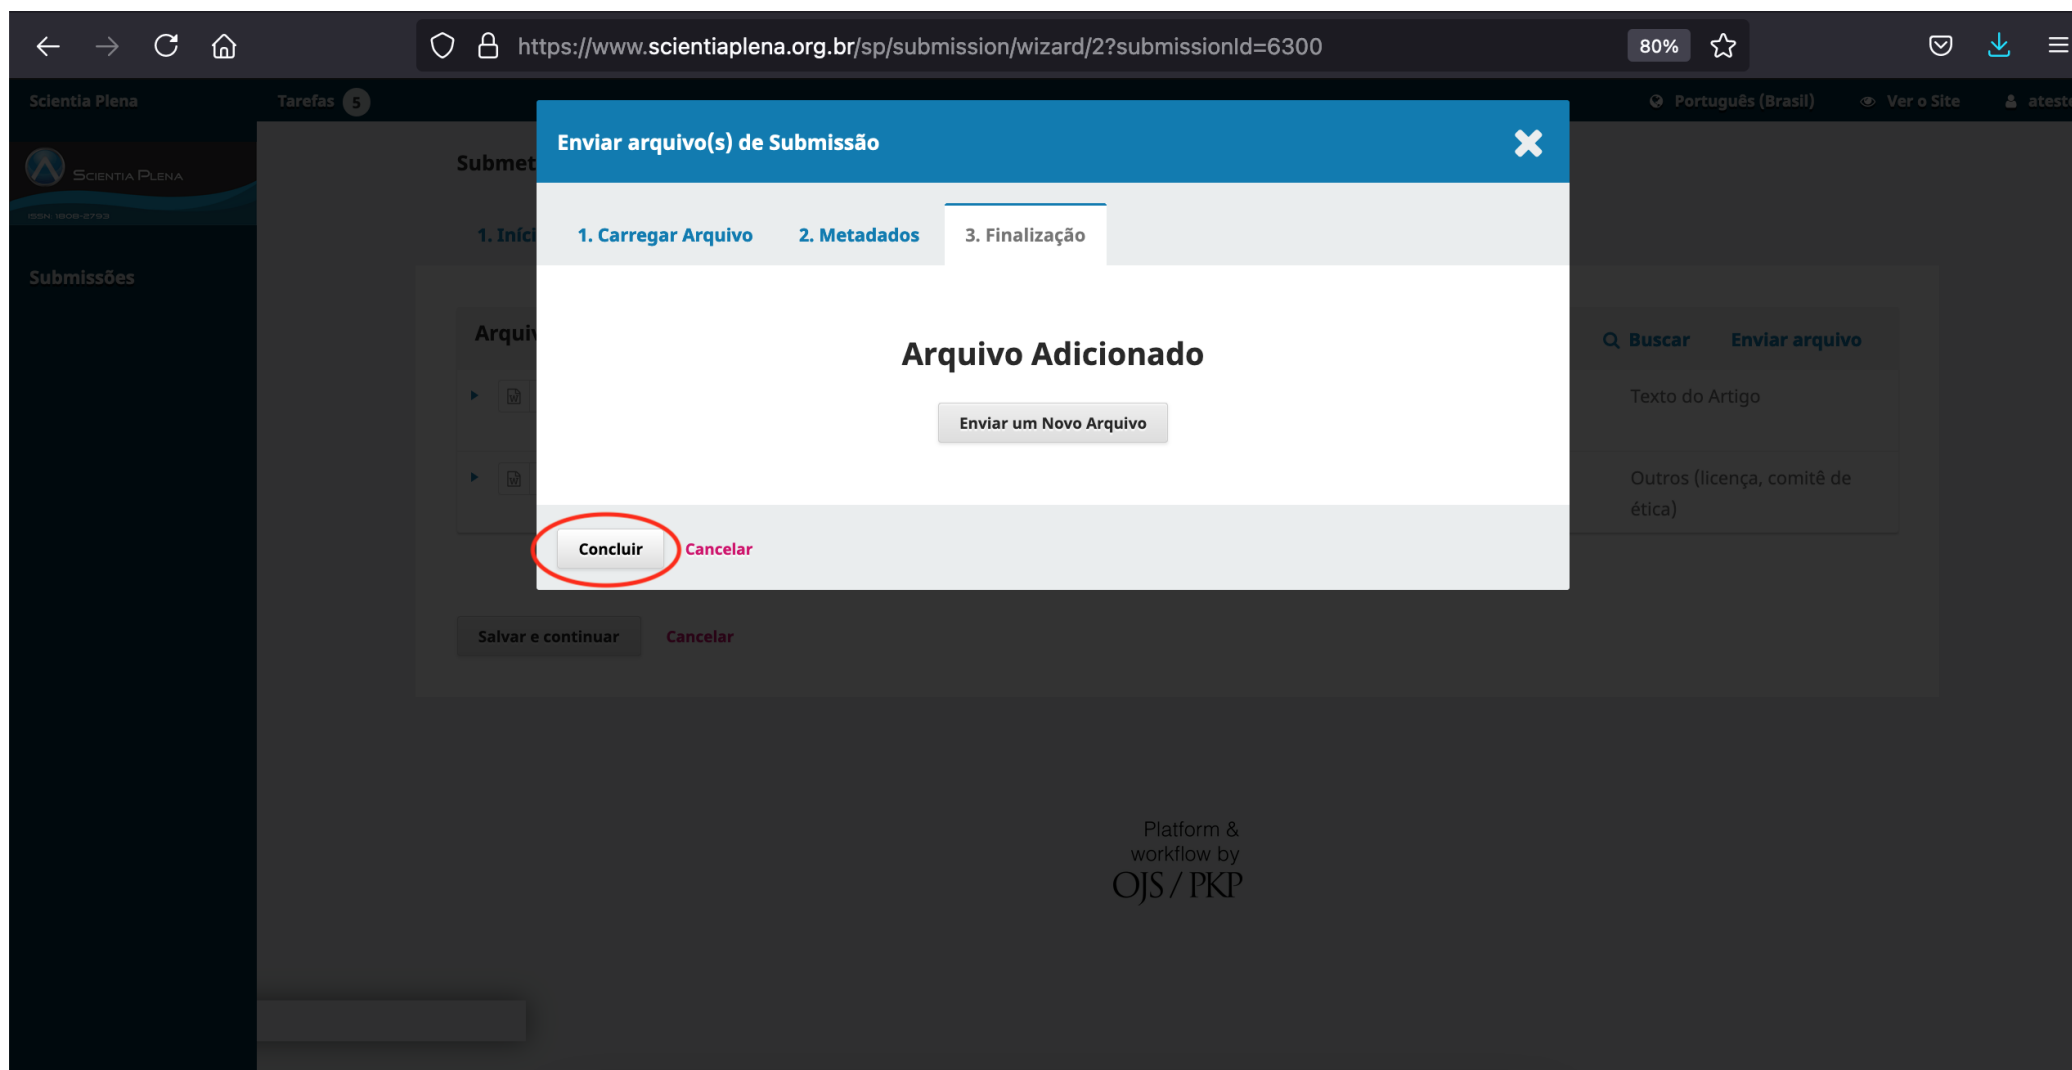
https://www.scientiaplena.org.br/sp/submission/wizard/2?submissionId=6300

80%

Scientia Plena

Tarefas 5

Português (Brasil)

Ver o Site

atest

Scientia Plena

ISSN 1808-2793

Submissões

Submet

1. Iníci

Arqui

Buscar

Enviar arquivo

Texto do Artigo

Outros (licença, comitê de ética)

Salvar e continuar

Cancelar

Enviar arquivo(s) de Submissão

1. Carregar Arquivo

2. Metadados

3. Finalização

Arquivo Adicionado

Enviar um Novo Arquivo

Concluir

Cancelar

Platform & workflow by OJS / PKP